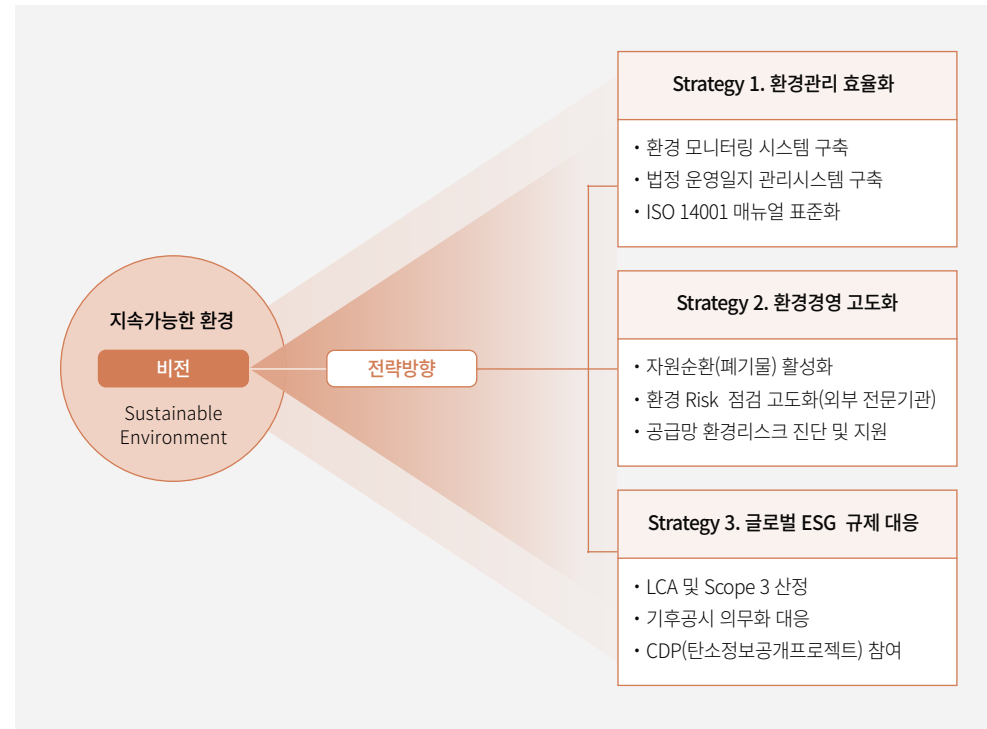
지속가능한 환경

비전

Sustainable Environment

전략방향

Strategy 1. 환경관리 효율화

• 환경 모니터링 시스템 구축
• 법정 운영일지 관리시스템 구축
• ISO 14001 매뉴얼 표준화

Strategy 2. 환경경영 고도화

• 자원순환(폐기물) 활성화
• 환경 Risk 점검 고도화(외부 전문기관)
• 공급망 환경리스크 진단 및 지원

Strategy 3. 글로벌 ESG 규제 대응

• LCA 및 Scope 3 산정
• 기후공시 의무화 대응
• CDP(탄소정보공개프로젝트) 참여